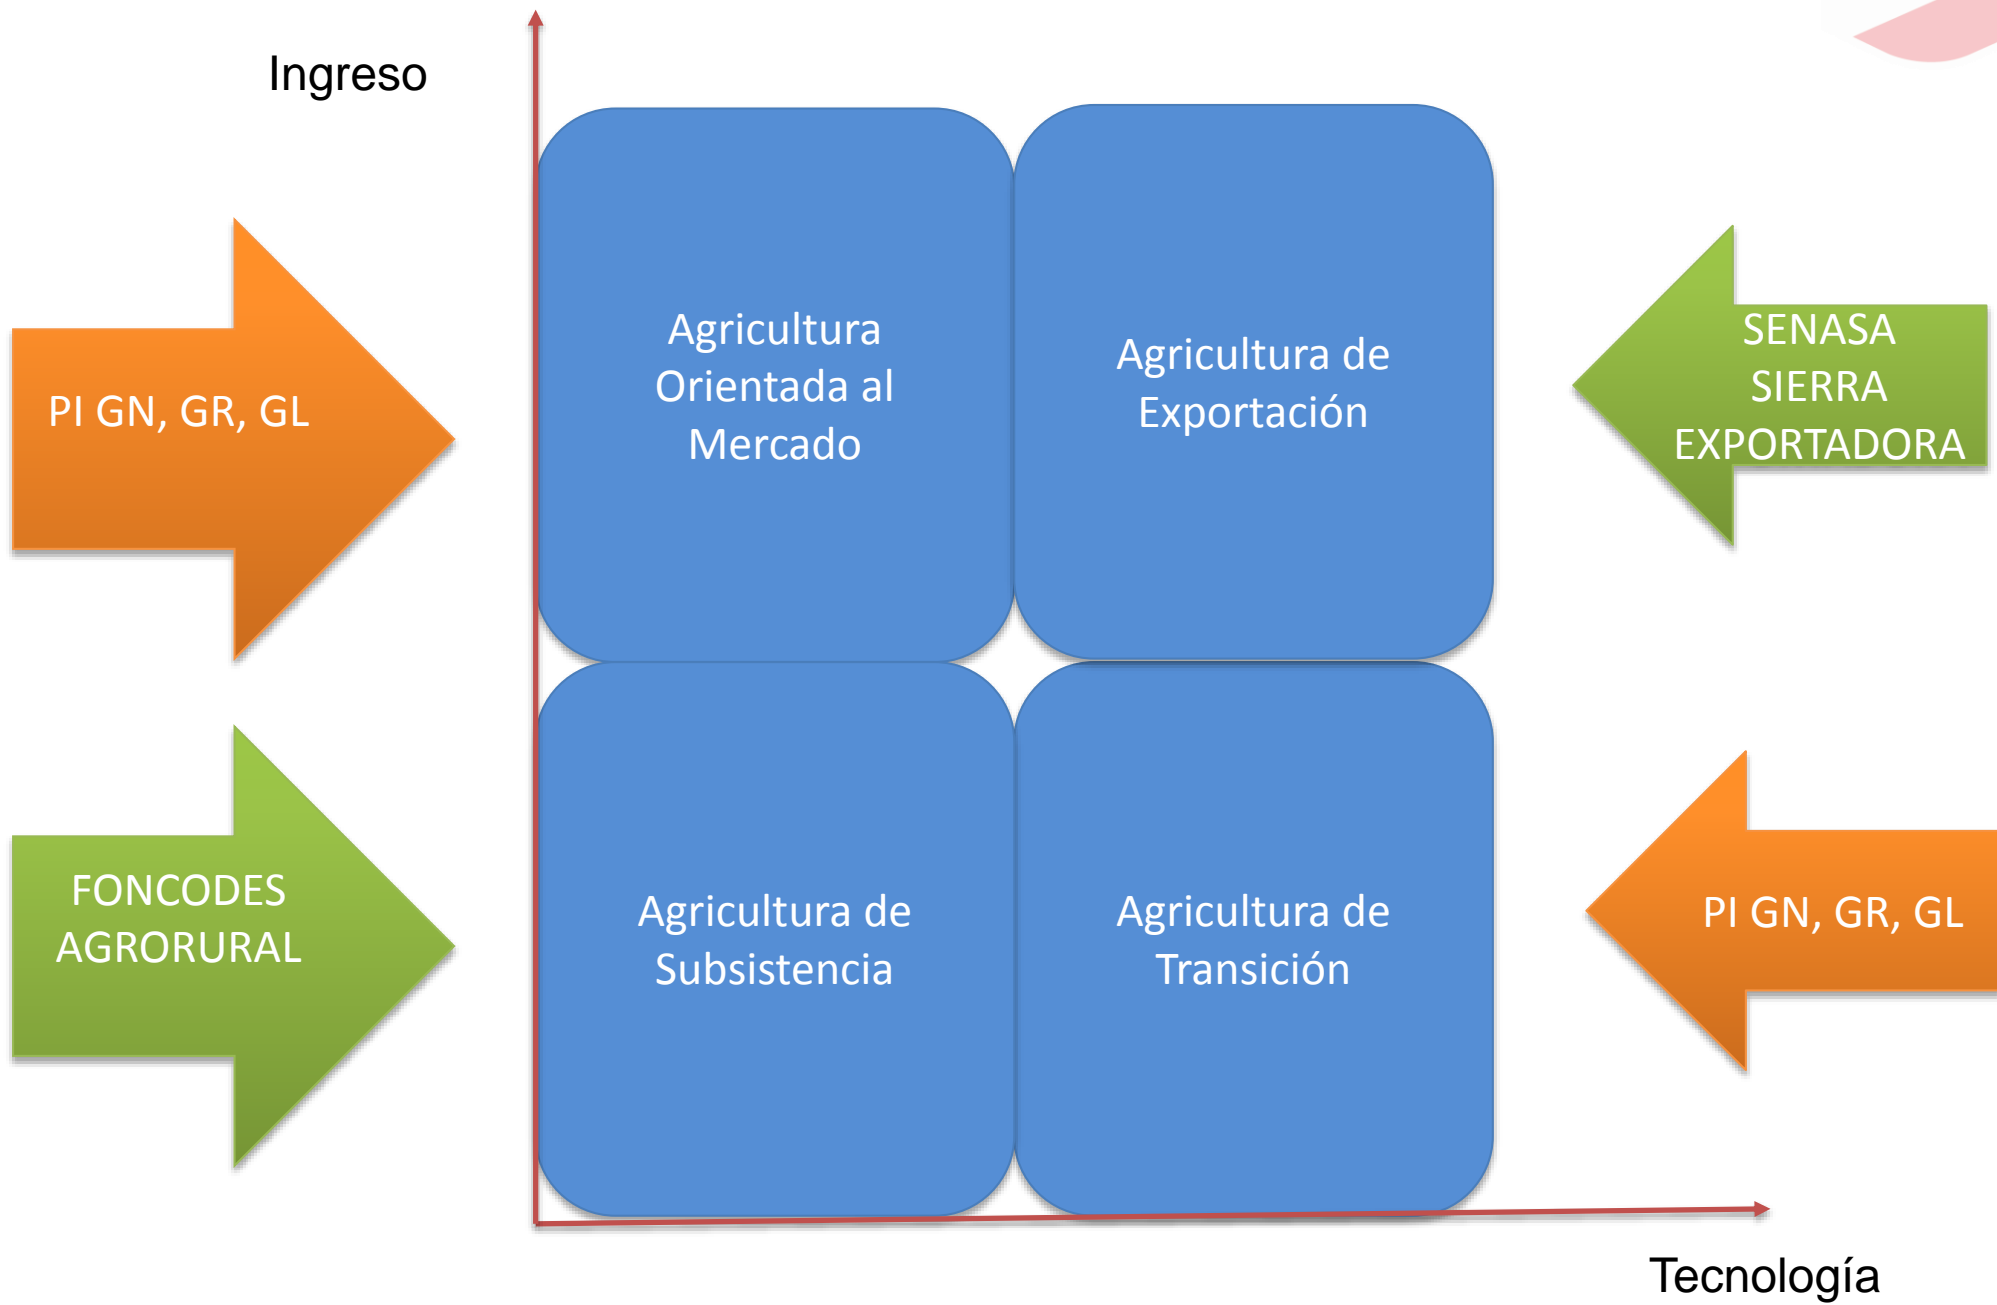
Ingreso

PI GN, GR, GL

Agricultura Orientada al Mercado

Agricultura de Exportación

SENASA SIERRA EXPORTADORA

FONCODES AGRORURAL

Agricultura de Subsistencia

Agricultura de Transición

PI GN, GR, GL

Tecnología